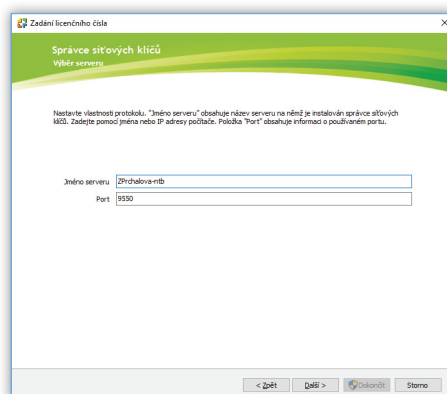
Zadání licenčního čísla

Správce síťových klíčů
Výběr serveru

Nastavte vlastnosti protokolu. "Jméno serveru" obsahuje název serveru na němž je instalován správce síťových klíčů. Zadejte pomocí jména nebo IP adresy počítače. Položka "Port" obsahuje informaci o používaném portu.

Jméno serveru ZPrchalova-ntb
Port 9550

< Zpět Další > Dokončit Storno